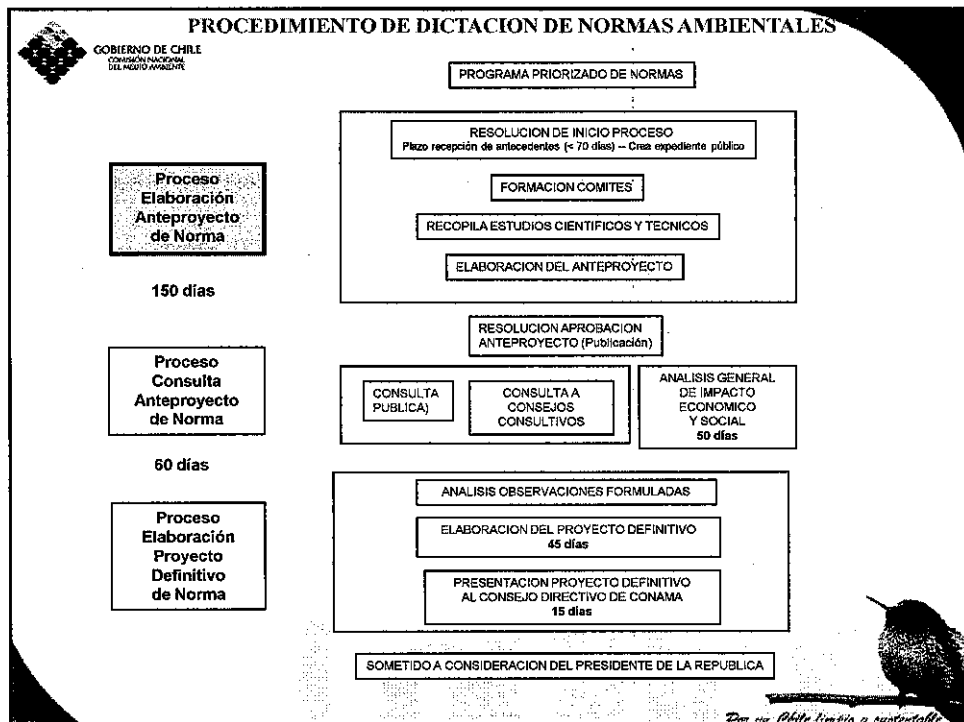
PROCEDIMIENTO DE DICTACION DE NORMAS AMBIENTALES

GOBIERNO DE CHILE
COMISIÓN NACIONAL DEL MEDIO AMBIENTE

PROGRAMA PRIORIZADO DE NORMAS

Proceso Elaboración Anteproyecto de Norma

150 días

RESOLUCION DE INICIO PROCESO
Plazo recepción de antecedentes (< 70 días) -- Crea expediente público

FORMACION COMITES

RECOPILA ESTUDIOS CIENTIFICOS Y TECNICOS

ELABORACION DEL ANTEPROYECTO

RESOLUCION APROBACION ANTEPROYECTO (Publicación)

Proceso Consulta Anteproyecto de Norma

60 días

CONSULTA PUBLICA)

CONSULTA A CONSEJOS CONSULTIVOS

ANALISIS GENERAL DE IMPACTO ECONOMICO Y SOCIAL
50 días

Proceso Elaboración Proyecto Definitivo de Norma

ANALISIS OBSERVACIONES FORMULADAS

ELABORACION DEL PROYECTO DEFINITIVO
45 días

PRESENTACION PROYECTO DEFINITIVO AL CONSEJO DIRECTIVO DE CONAMA
15 días

SOMETIDO A CONSIDERACION DEL PRESIDENTE DE LA REPUBLICA

Por un Chile limpio y sustentable